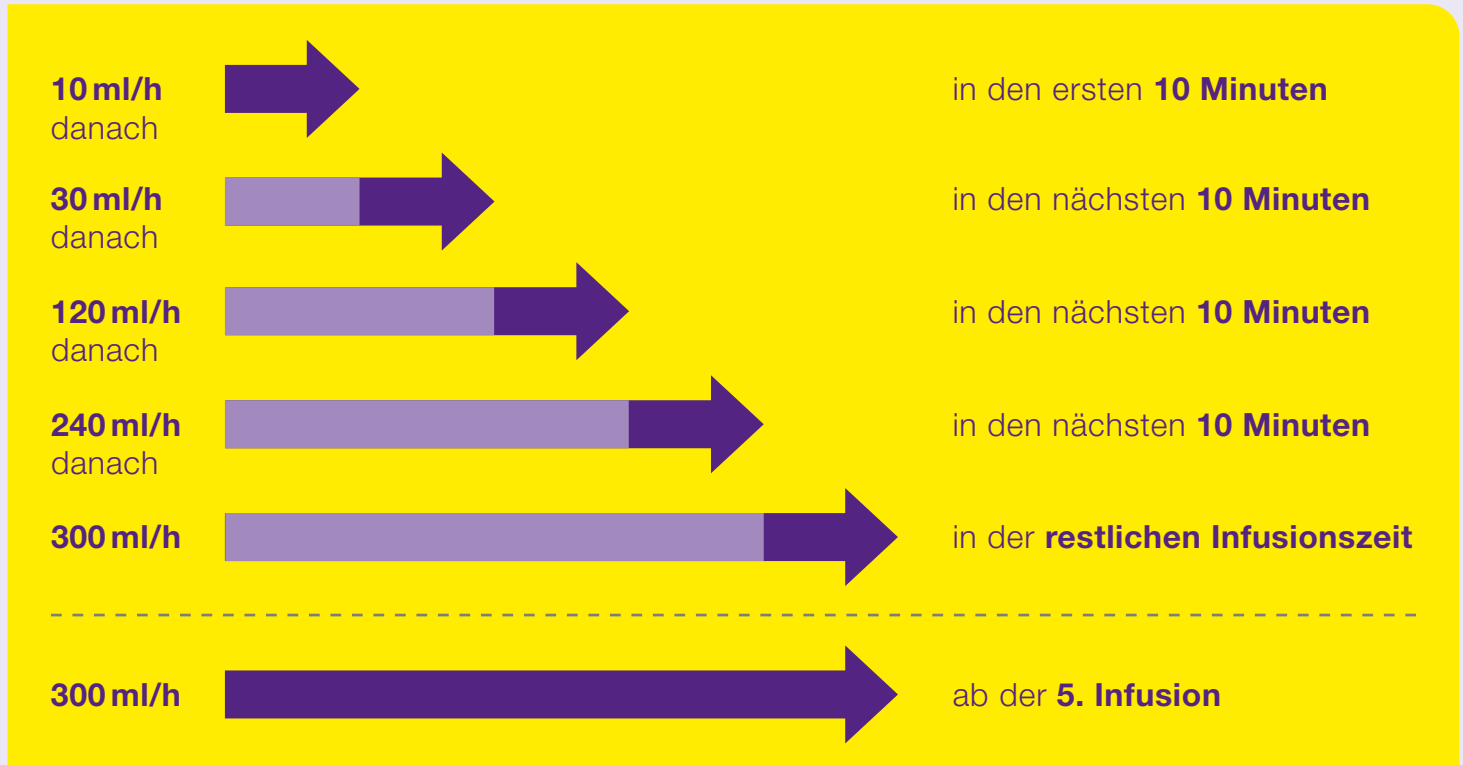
**10 ml/h** danach

in den ersten **10 Minuten**

**30 ml/h** danach

in den nächsten **10 Minuten**

**120 ml/h** danach

in den nächsten **10 Minuten**

**240 ml/h** danach

in den nächsten **10 Minuten**

**300 ml/h**

in der **restlichen Infusionszeit**

**300 ml/h**

ab der **5. Infusion**